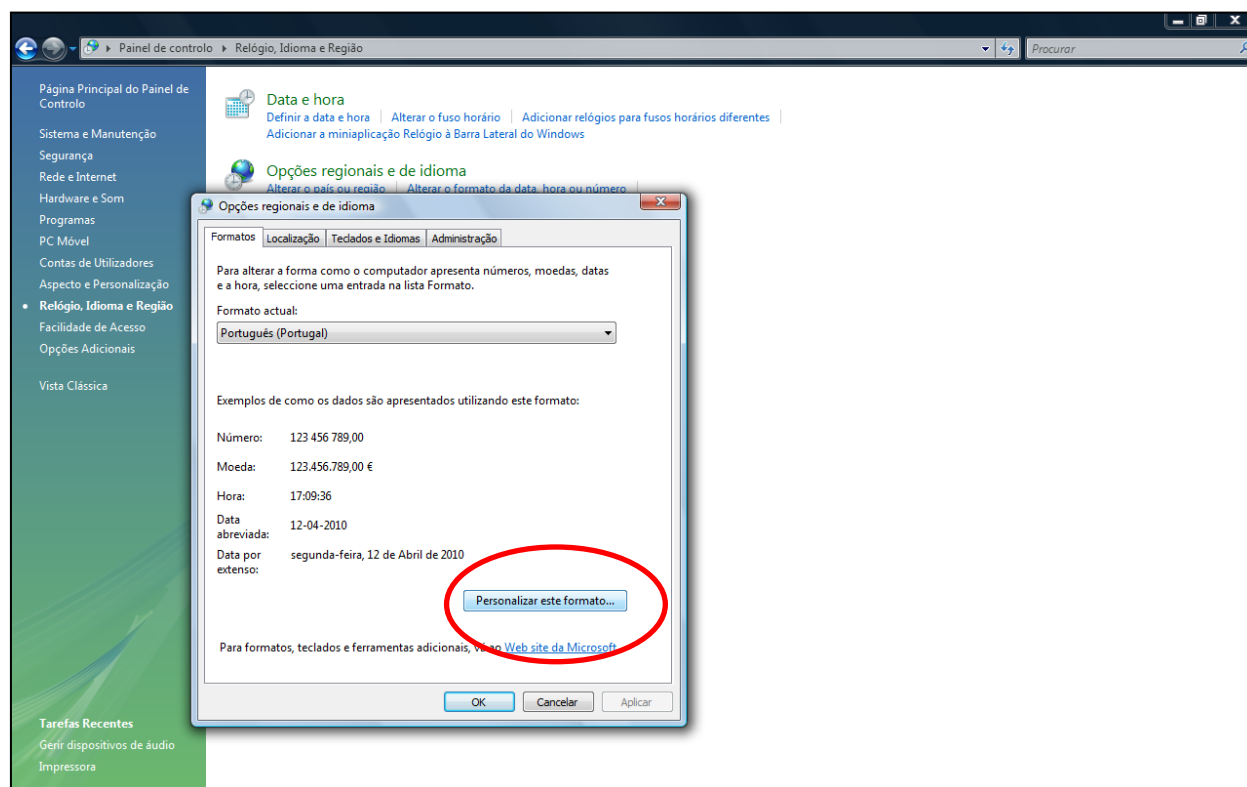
Painel de controlo ▸ Relógio, Idioma e Região

Procurar

Página Principal do Painel de Controlo

Sistema e Manutenção
Segurança
Rede e Internet
Hardware e Som
Programas
PC Móvel
Contas de Utilizadores
Aspecto e Personalização
Relógio, Idioma e Região
Facilidade de Acesso
Opções Adicionais

Vista Clássica

Tarefas Recentes
Gerir dispositivos de áudio
Impressora

Data e hora
Definir a data e hora | Alterar o fuso horário | Adicionar relógios para fusos horários diferentes
Adicionar a miniaplicação Relógio à Barra Lateral do Windows

Opções regionais e de idioma
Alterar o país ou região | Alterar o formato da data, hora ou número

Opções regionais e de idioma

Formatos | Localização | Teclados e Idiomas | Administração

Para alterar a forma como o computador apresenta números, moedas, datas e a hora, seleccione uma entrada na lista Formato.

Formato actual:
Português (Portugal)

Exemplos de como os dados são apresentados utilizando este formato:

| | |
|---|---|
| Número: | 123 456 789,00 |
| Moeda: | 123.456.789,00 € |
| Hora: | 17:09:36 |
| Data abreviada: | 12-04-2010 |
| Data por extenso: | segunda-feira, 12 de Abril de 2010 |

Personalizar este formato...

Para formatos, teclados e ferramentas adicionais, vá ao Web site da Microsoft

OK | Cancelar | Aplicar